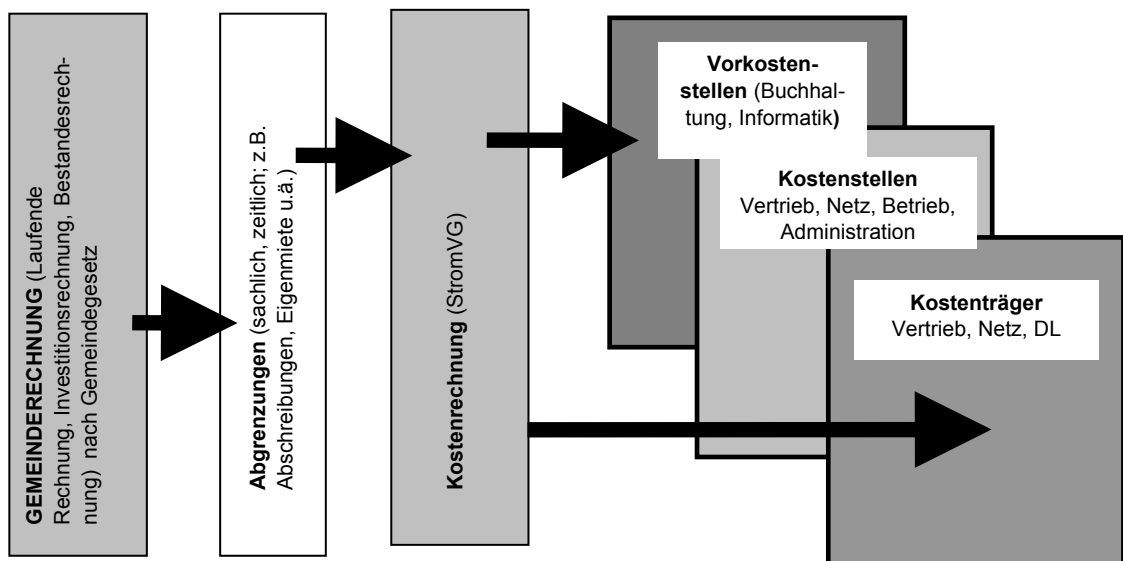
GEMEINDERECHNUNG (Laufende Rechnung, Investitionsrechnung, Bestandesrechnung) nach Gemeindegesetz

Abgrenzungen (sachlich, zeitlich; z.B. Abschreibungen, Eigenmiete u.ä.)

Kostenrechnung (StromVG)

Vorkostenstellen (Buchhaltung, Informatik)

Kostenstellen
Vertrieb, Netz, Betrieb, Administration

Kostenträger
Vertrieb, Netz, DL